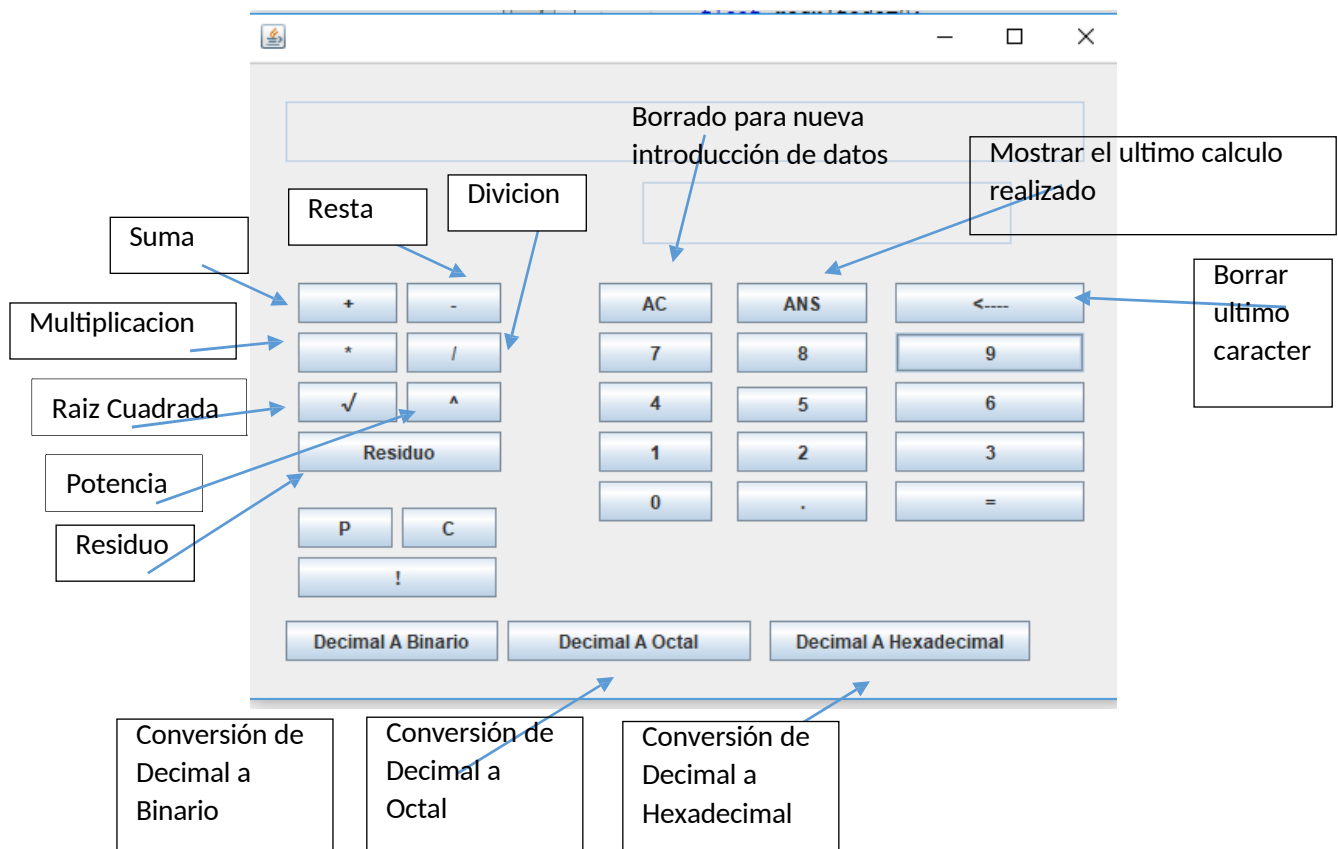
Borrado para nueva introducción de datos

Mostrar el ultimo calculo realizado

Resta

Divicion

Suma

Borrar ultimo caracter

Multiplicacion

Raiz Cuadrada

Potencia

Residuo

+

-

AC

ANS

<----

*

/

7

8

9

√

^

4

5

6

Residuo

1

2

3

0

.

=

P

C

!

Decimal A Binario

Decimal A Octal

Decimal A Hexadecimal

Conversión de Decimal a Binario

Conversión de Decimal a Octal

Conversión de Decimal a Hexadecimal